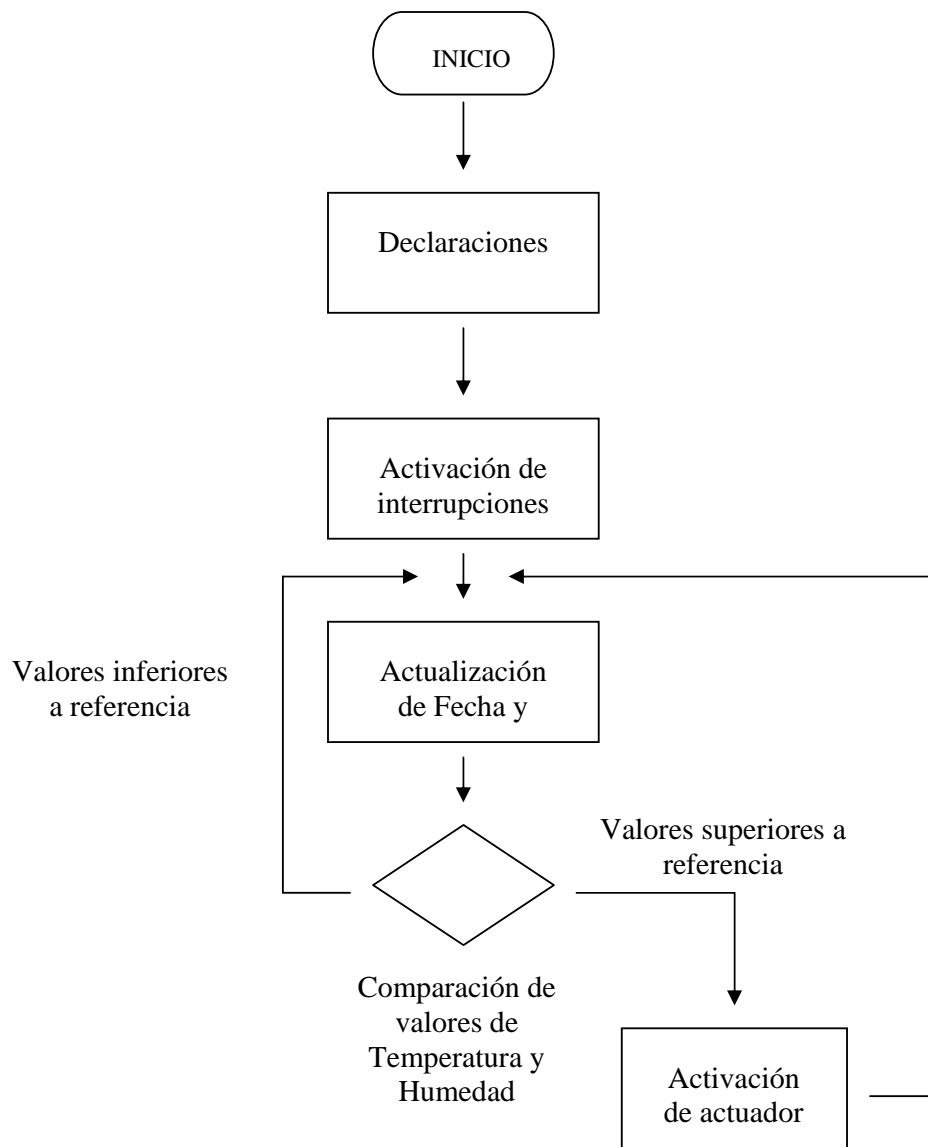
INICIO

Declaraciones

Activación de interrupciones

Valores inferiores a referencia

Actualización de Fecha y

Valores superiores a referencia

Comparación de valores de Temperatura y Humedad

Activación de actuador